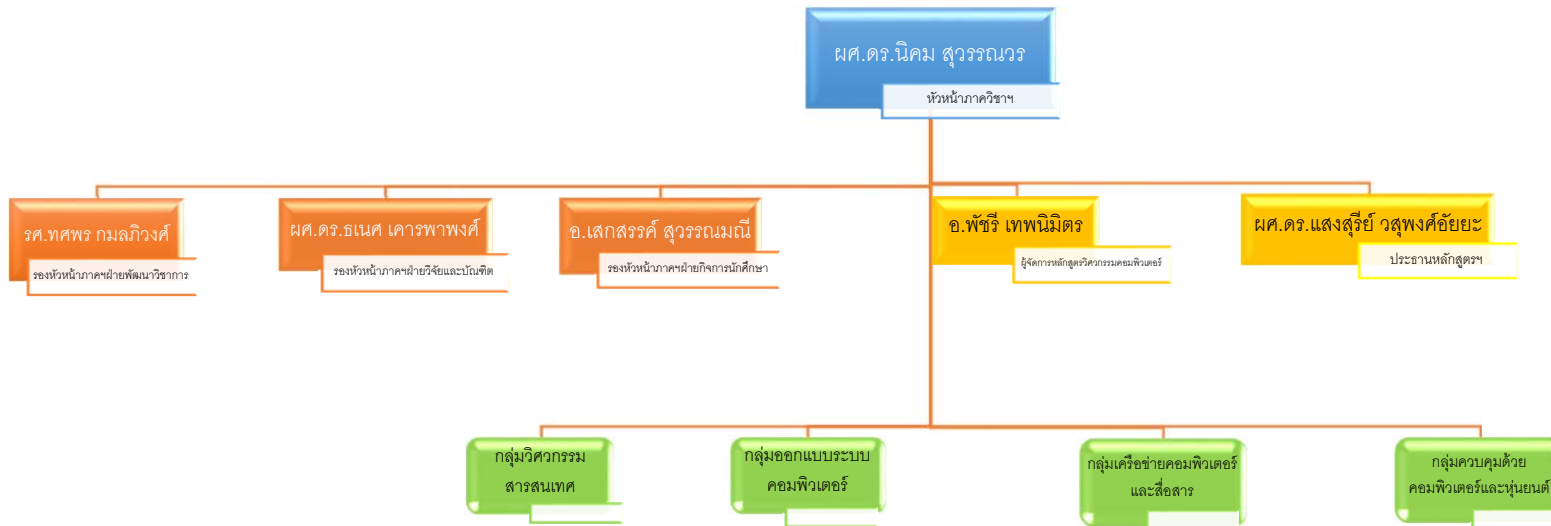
ผศ.ดร.นิคม สุวรรณวร
หัวหน้าภาควิชาฯ

รศ.ทศพร กมลภิวงศ์
รองหัวหน้าภาคฯฝ่ายพัฒนาวิชาการ

ผศ.ดร.ธเนศ เคารพาพงศ์
รองหัวหน้าภาคฯฝ่ายวิจัยและบัณฑิต

อ.เสกสรรค์ สุวรรณมณี
รองหัวหน้าภาคฯฝ่ายกิจการนักศึกษา

อ.พัชรี เทพนิมิตร
ผู้จัดการหลักสูตรวิศวกรรมคอมพิวเตอร์

ผศ.ดร.แสงสุรีย์ วสุพงศ์อัยยะ
ประธานหลักสูตรฯ

กลุ่มวิศวกรรมสารสนเทศ

กลุ่มออกแบบระบบคอมพิวเตอร์

กลุ่มเครือข่ายคอมพิวเตอร์และสื่อสาร

กลุ่มควบคุมด้วยคอมพิวเตอร์และหุ่นยนต์